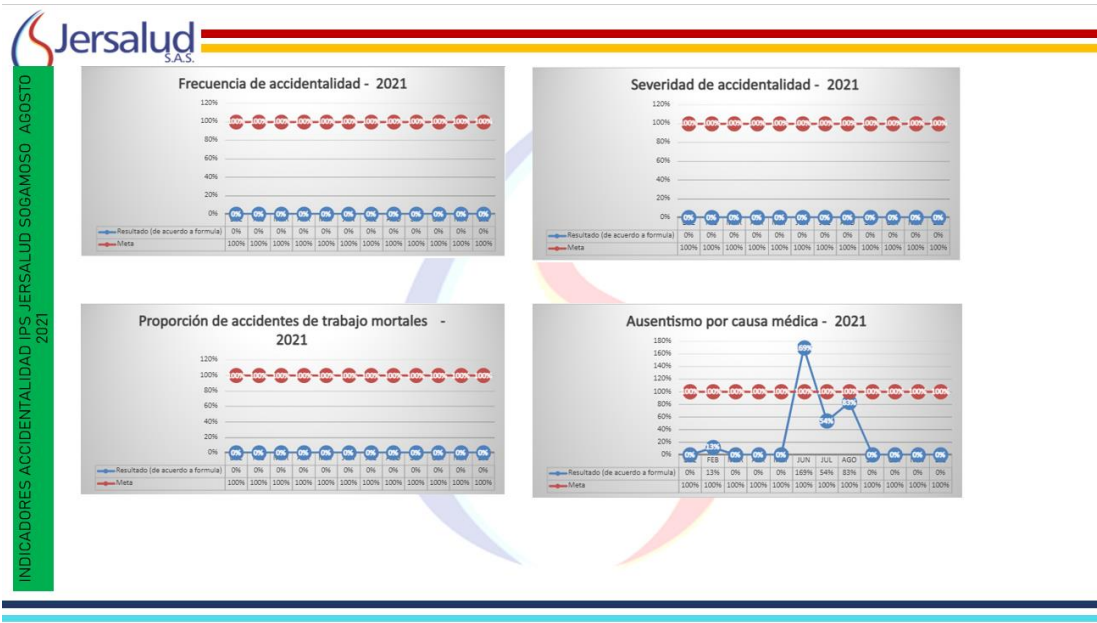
Jersalud S.A.S.

INDICADORES ACCIDENTALIDAD IPS JERSALUD SOGAMOSO AGOSTO 2021

Frecuencia de accidentalidad - 2021

120%
100%
80%
60%
40%
20%
0%

| | | | | | | | | | | | | |
|---|---|---|---|---|---|---|---|---|---|---|---|---|
| Resultado (de acuerdo a formula) | 0% | 0% | 0% | 0% | 0% | 0% | 0% | 0% | 0% | 0% | 0% | 0% |
| Meta | 100% | 100% | 100% | 100% | 100% | 100% | 100% | 100% | 100% | 100% | 100% | 100% |

Severidad de accidentalidad - 2021

120%
100%
80%
60%
40%
20%
0%

| | | | | | | | | | | | | |
|---|---|---|---|---|---|---|---|---|---|---|---|---|
| Resultado (de acuerdo a formula) | 0% | 0% | 0% | 0% | 0% | 0% | 0% | 0% | 0% | 0% | 0% | 0% |
| Meta | 100% | 100% | 100% | 100% | 100% | 100% | 100% | 100% | 100% | 100% | 100% | 100% |

Proporción de accidentes de trabajo mortales - 2021

120%
100%
80%
60%
40%
20%
0%

| | | | | | | | | | | | | |
|---|---|---|---|---|---|---|---|---|---|---|---|---|
| Resultado (de acuerdo a formula) | 0% | 0% | 0% | 0% | 0% | 0% | 0% | 0% | 0% | 0% | 0% | 0% |
| Meta | 100% | 100% | 100% | 100% | 100% | 100% | 100% | 100% | 100% | 100% | 100% | 100% |

Ausentismo por causa médica - 2021

180%
160%
140%
120%
100%
80%
60%
40%
20%
0%

| | | FEB | | | | JUN | JUL | AGO | | | | |
|---|---|---|---|---|---|---|---|---|---|---|---|---|
| Resultado (de acuerdo a formula) | 0% | 13% | 0% | 0% | 0% | 169% | 54% | 83% | 0% | 0% | 0% | 0% |
| Meta | 100% | 100% | 100% | 100% | 100% | 100% | 100% | 100% | 100% | 100% | 100% | 100% |